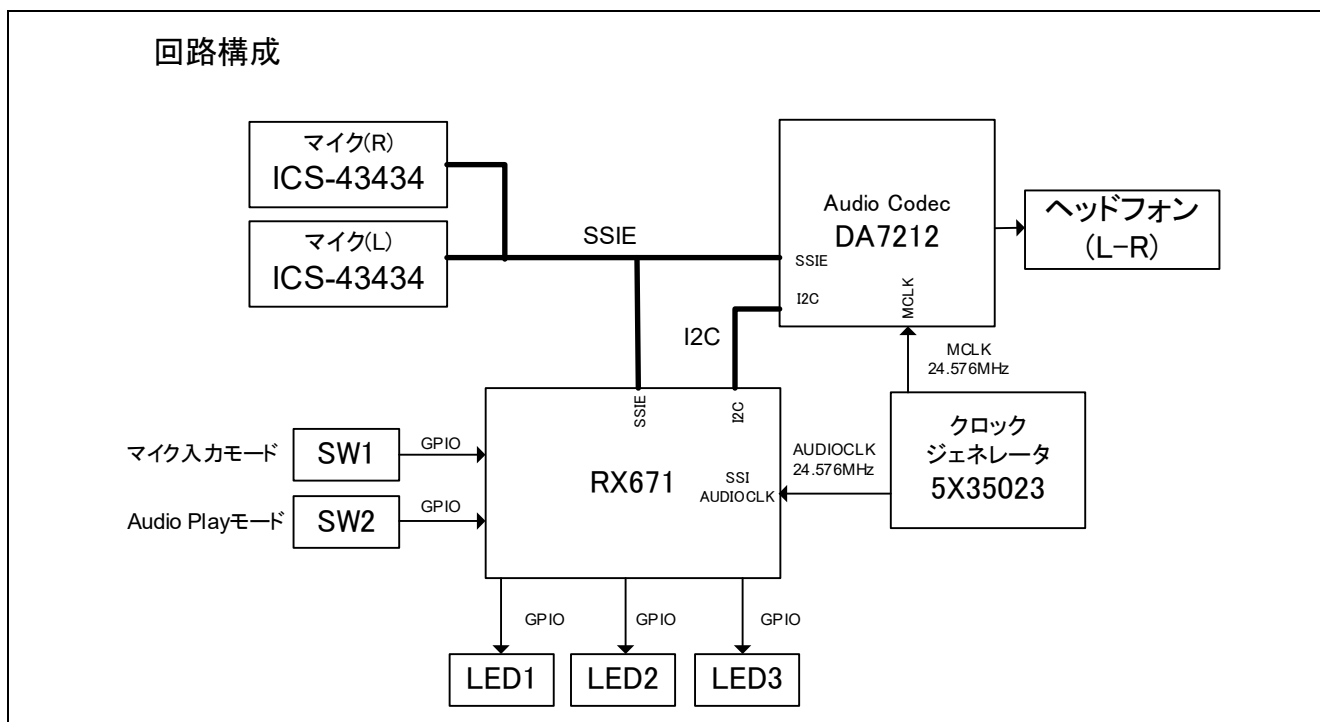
回路構成

マイク(R)
ICS-43434

マイク(L)
ICS-43434

SSIE

Audio Codec
DA7212

SSIE

I2C

MCLK

ヘッドフォン
(L−R)

I2C

MCLK
24.576MHz

SSIE

I2C

マイク入力モード
SW1
GPIO

Audio Playモード
SW2
GPIO

RX671

SSI
AUDIOCLK

AUDIOCLK
24.576MHz

クロック
ジェネレータ
5X35023

GPIO
GPIO
GPIO

LED1
LED2
LED3